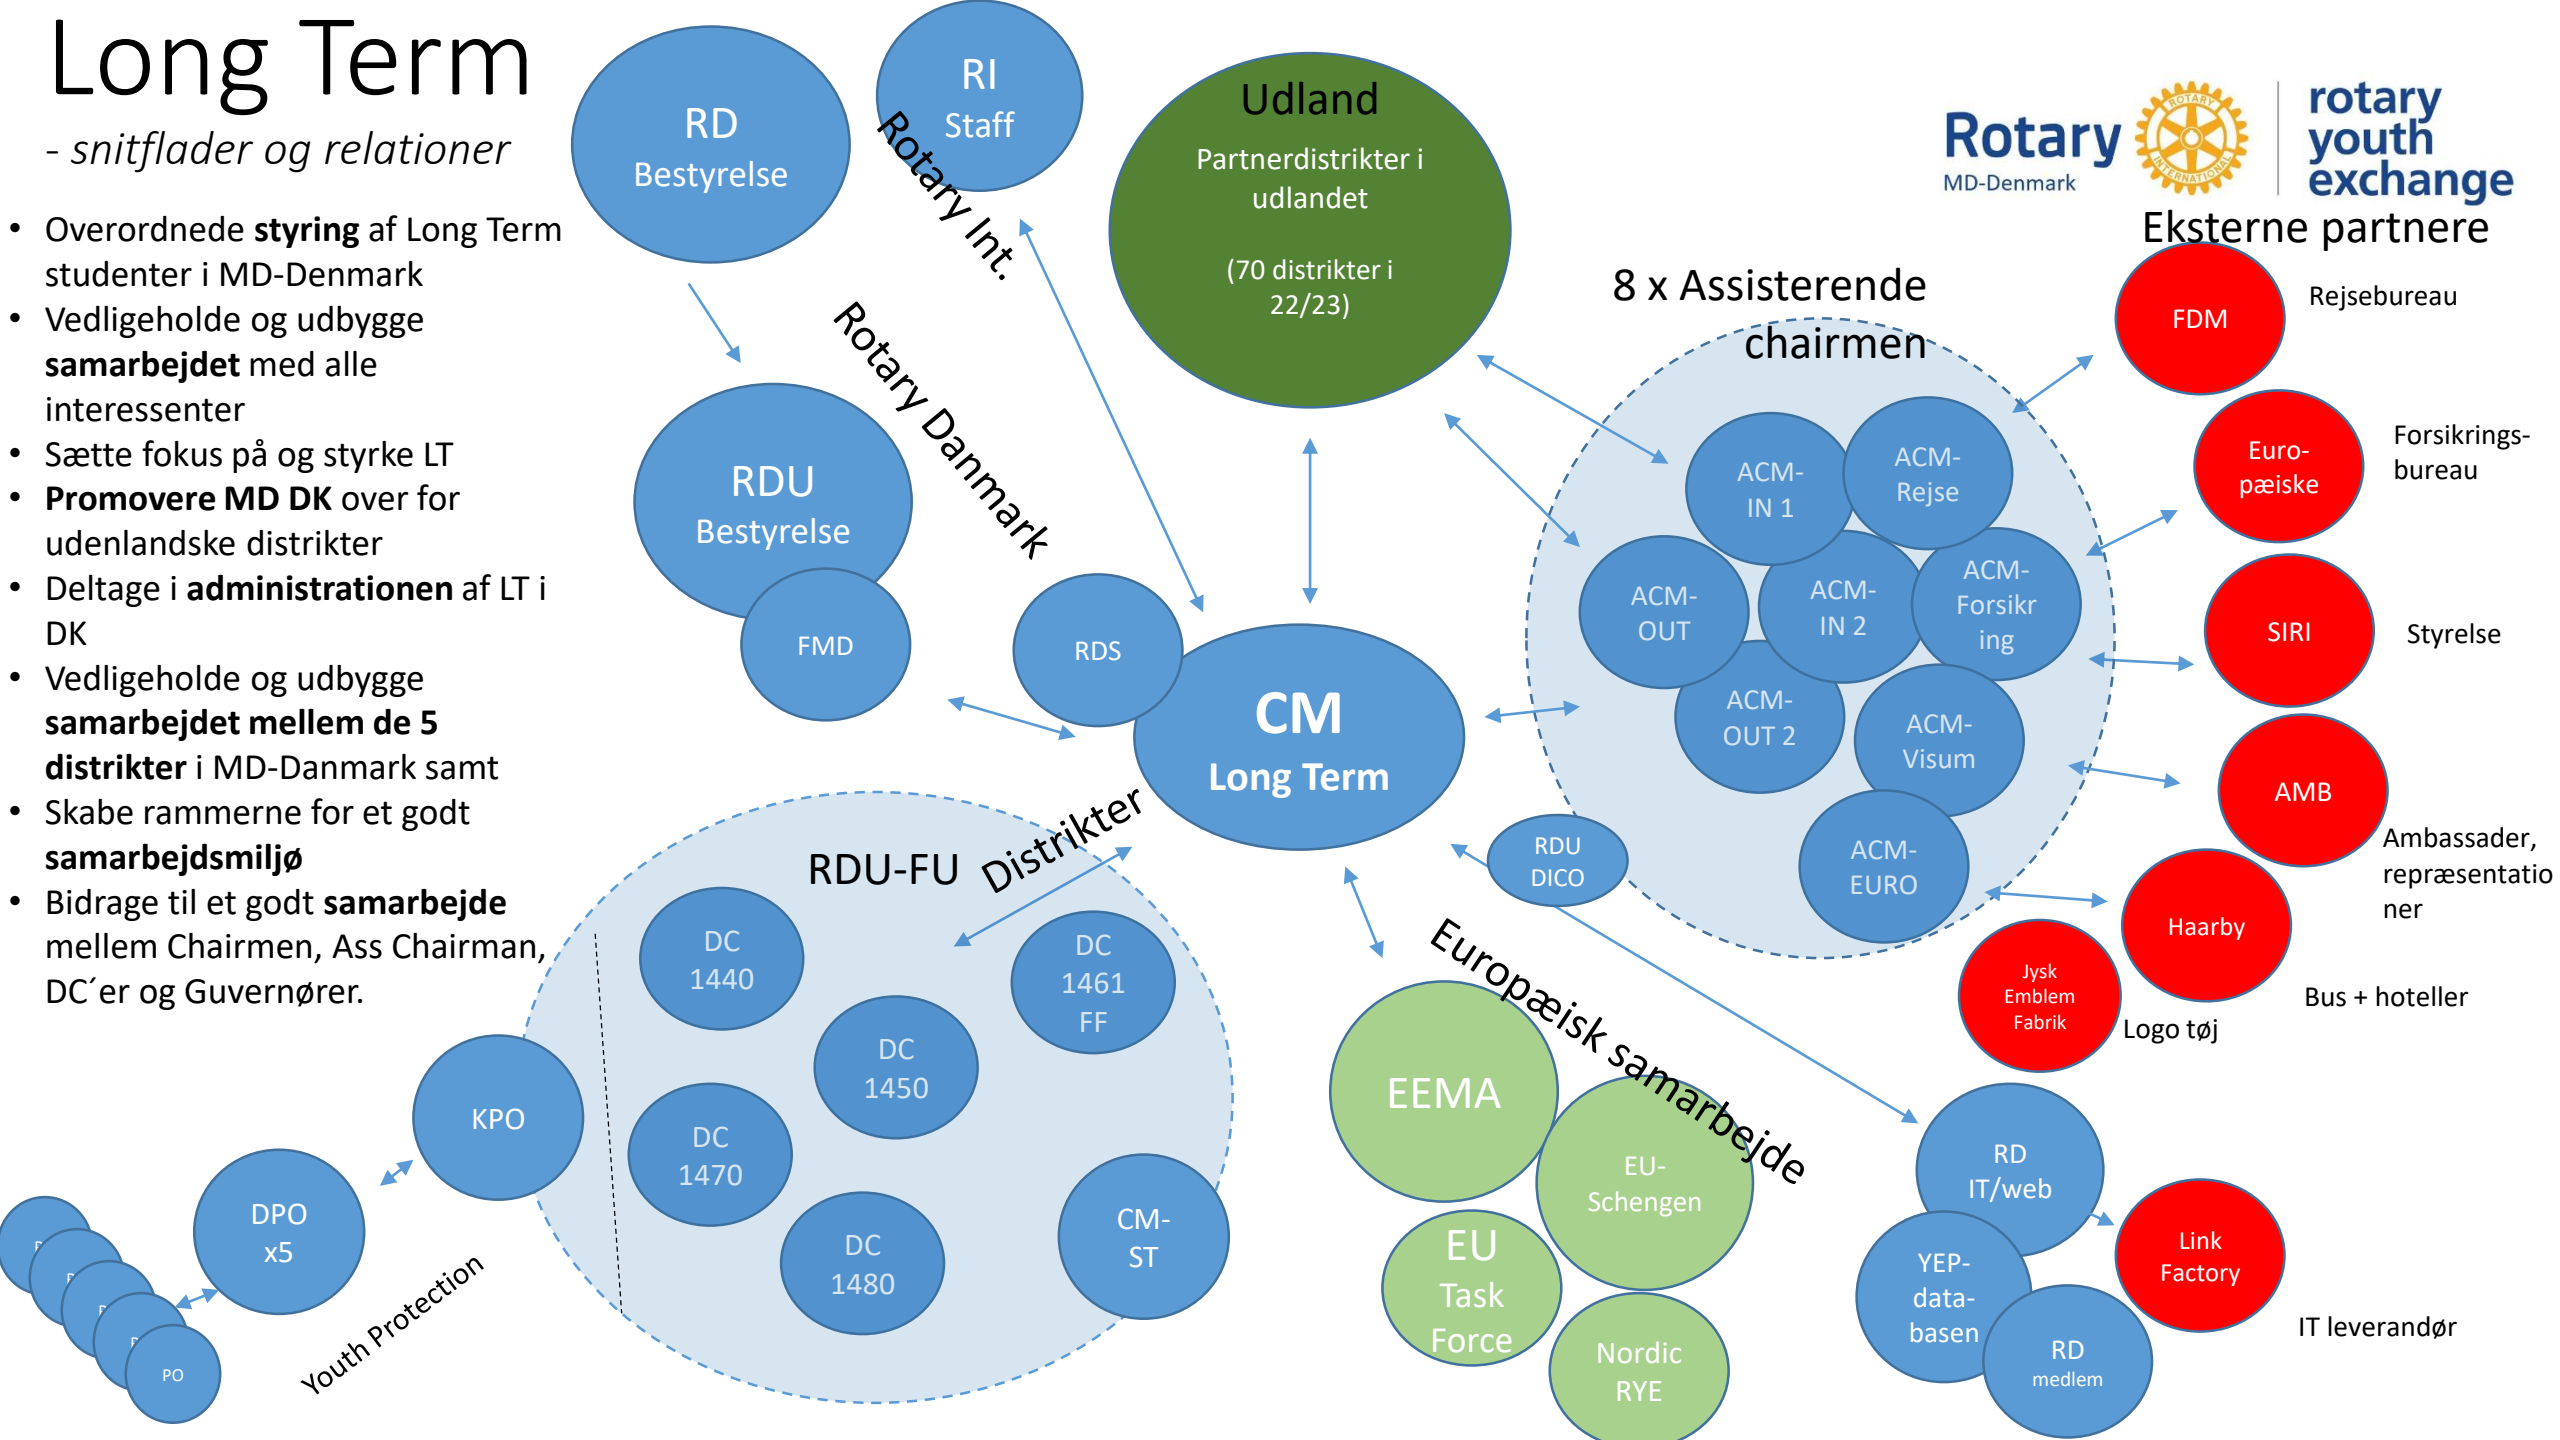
Long Term
- snitflader og relationer

• Overordnede **styring** af Long Term studenter i MD-Denmark
• Vedligeholde og udbygge **samarbejdet** med alle interessenter
• Sætte fokus på og styrke LT
• **Promovere MD DK** over for udenlandske distrikter
• Deltage i **administrationen** af LT i DK
• Vedligeholde og udbygge **samarbejdet mellem de 5 distrikter** i MD-Danmark samt
• Skabe rammerne for et godt **samarbejdsmiljø**
• Bidrage til et godt **samarbejde** mellem Chairmen, Ass Chairman, DC´er og Guvernører.

RD Bestyrelse

RI Staff

Rotary Int.

Udland
Partnerdistrikter i udlandet
(70 distrikter i 22/23)

Rotary MD-Denmark
rotary youth exchange

Eksterne partnere

8 x Assisterende chairmen

Rotary Danmark

RDU Bestyrelse

FMD

RDS

CM Long Term

ACM-IN 1
ACM-Rejse
ACM-OUT
ACM-IN 2
ACM-Forsikring
ACM-OUT 2
ACM-Visum
ACM-EURO

FDM
Rejsebureau
Euro-pæiske
Forsikrings-bureau
SIRI
Styrelse
AMB
Ambassader, repræsentationer
Haarby
Bus + hoteller
Jysk Emblem Fabrik
Logo tøj

RDU DICO

RDU-FU
Distrikter

DC 1440
DC 1461 FF
DC 1450
DC 1470
DC 1480
CM-ST

KPO
DPO x5
P
P
P
P
PO
Youth Protection

Europæisk samarbejde
EEMA
EU-Schengen
EU Task Force
Nordic RYE

RD IT/web
YEP-data-basen
RD medlem
Link Factory
IT leverandør